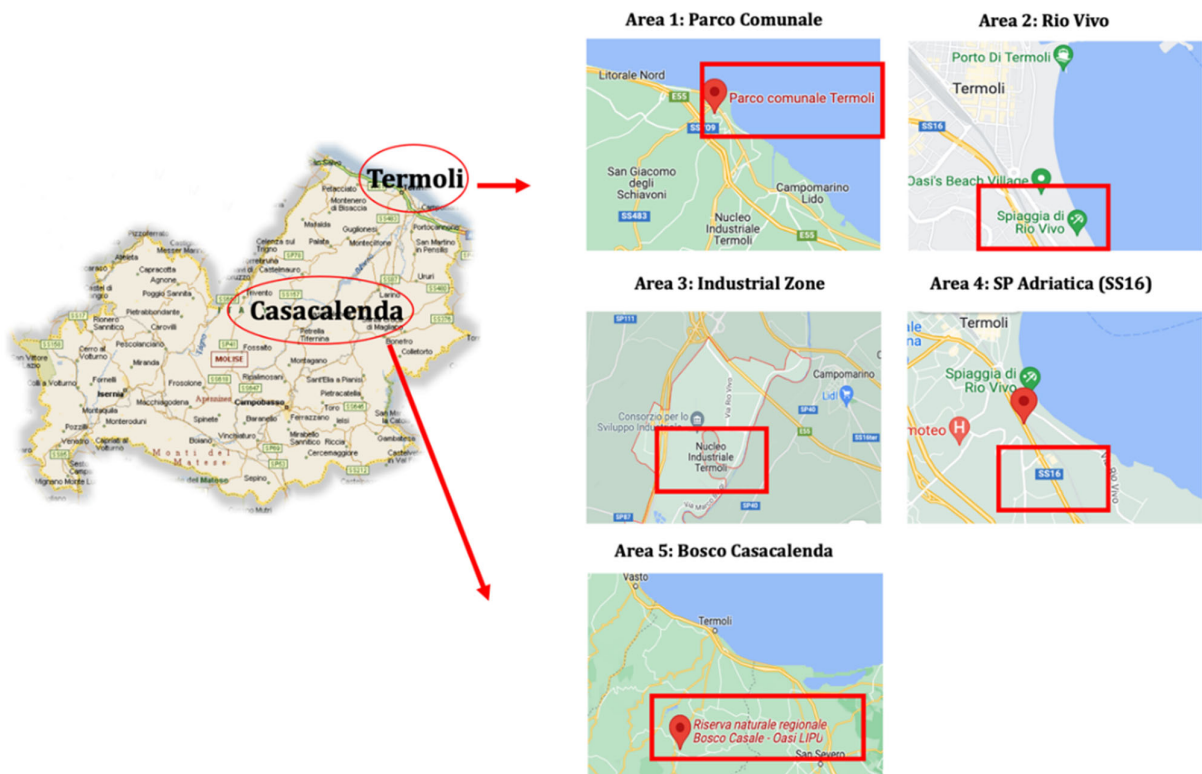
Termoli

Casacalenda

MOLISE

Isernia

Campobasso

Monti del Matese

Area 1: Parco Comunale

Litorale Nord

Parco comunale Termoli

E55

SS709

San Giacomo degli Schiavoni

SS483

Nucleo Industriale Termoli

Campomarino Lido

E55

Area 2: Rio Vivo

Porto Di Termoli

Termoli

SS16

Oasi's Beach Village

Spiaggia di Rio Vivo

Area 3: Industrial Zone

SP111

Campomarino

Lidl

Consorzio per lo Sviluppo Industriale

Via Rio Vivo

SP40

E55

SS16ter

Nucleo Industriale Termoli

SP87

SP40

Area 4: SP Adriatica (SS16)

Termoli

Spiaggia di Rio Vivo

moteo

SS16

Via Rio Vivo

Area 5: Bosco Casacalenda

Vasto

Termoli

Riserva naturale regionale Bosco Casale - Oasi LIPU

San Severo